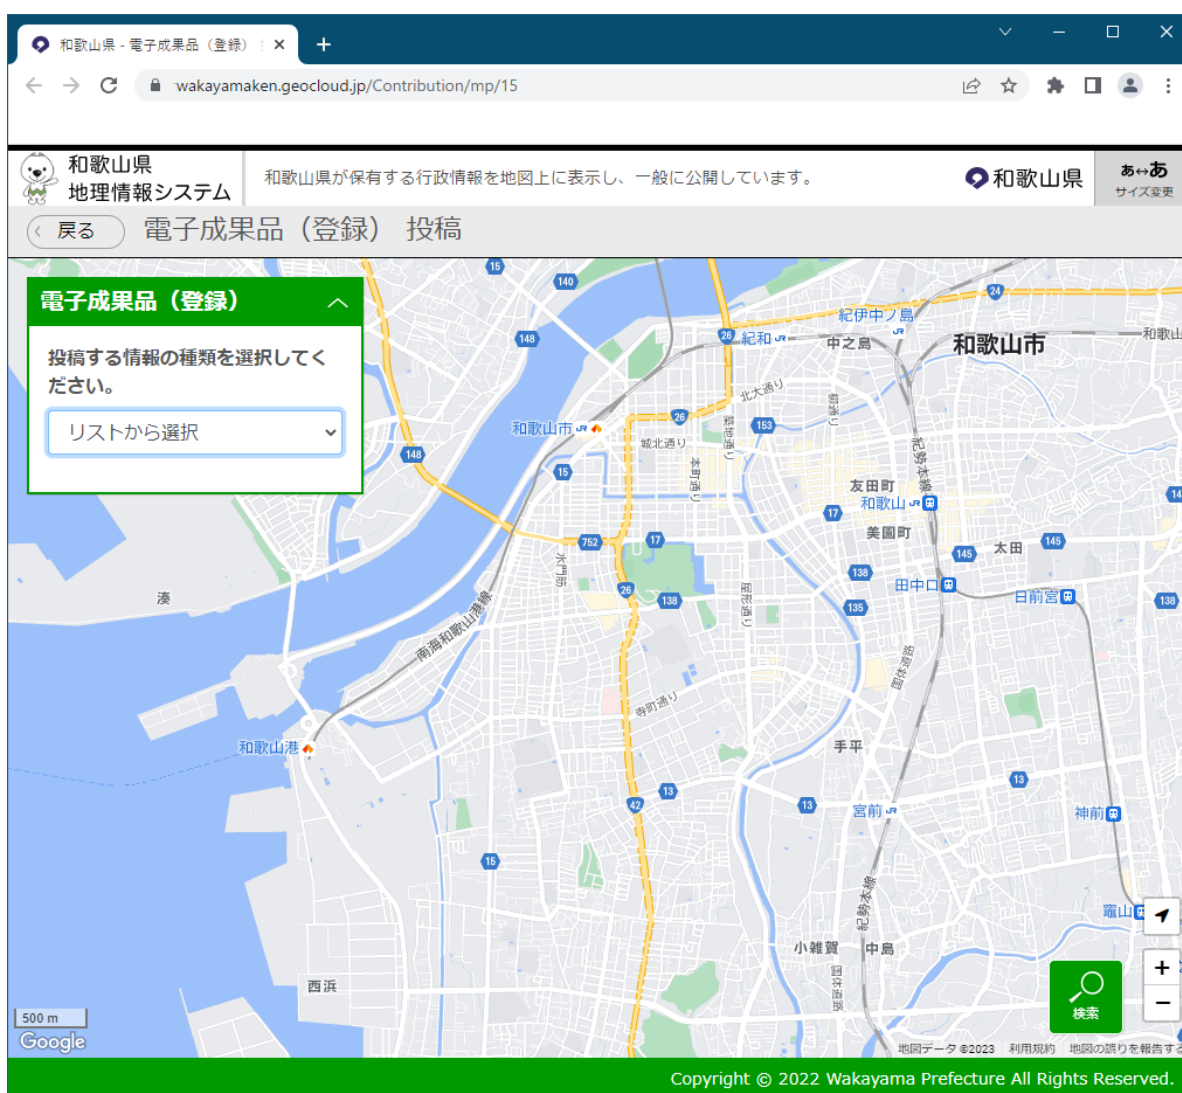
和歌山県 - 電子成果品（登録）
wakayamaken.geocloud.jp/Contribution/mp/15

和歌山県
地理情報システム
和歌山県が保有する行政情報を地図上に表示し、一般に公開しています。
和歌山県
あ↔あ
サイズ変更

戻る
電子成果品（登録） 投稿

電子成果品（登録）
投稿する情報の種類を選択してください。
リストから選択

15 140 148 26 24 紀伊中ノ島 紀和 中之島 和歌山市 和歌山 北大通り 和歌山市 26 153 城北通り 15 148 友田町 和歌山 17 美園町 752 17 145 太田 145 138 田中口 日前宮 138 26 138 135 湊 南海和歌山港線 寺町通り 手平 和歌山港 13 42 13 13 宮前 神前 15 紀勢本線 竈山 小雑賀 中島 西浜 500 m Google 地図データ ©2023 利用規約 地図の誤りを報告する
検索
+
−

Copyright © 2022 Wakayama Prefecture All Rights Reserved.